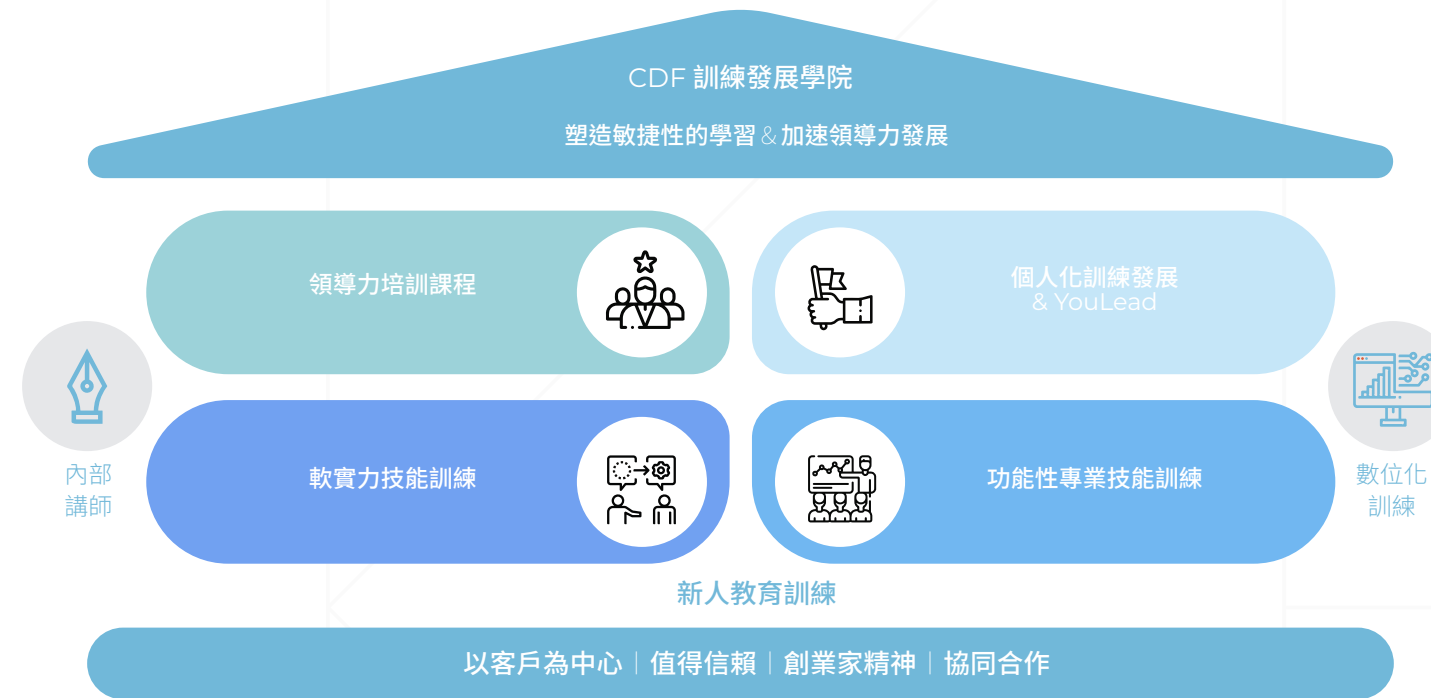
CDF 訓練發展學院

塑造敏捷性的學習 & 加速領導力發展

內部講師

領導力培訓課程

個人化訓練發展 & YouLead

數位化訓練

軟實力技能訓練

功能性專業技能訓練

新人教育訓練

以客戶為中心 | 值得信賴 | 創業家精神 | 協同合作